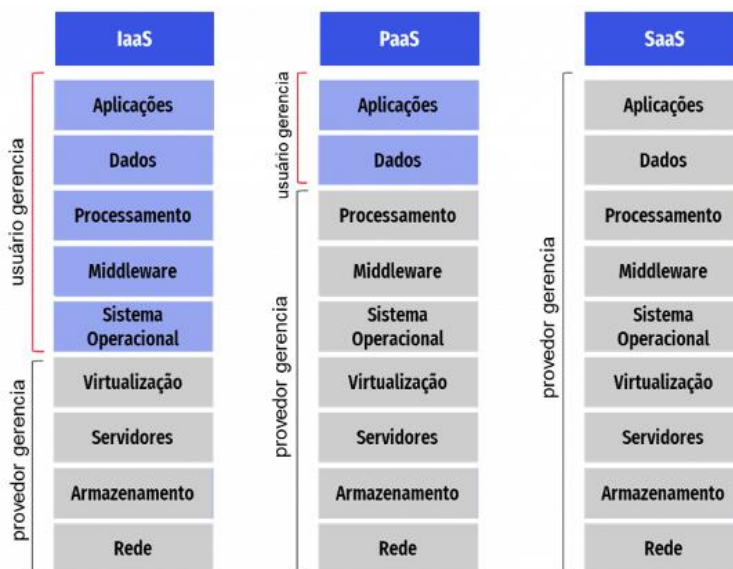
IaaS

usuário gerencia

Aplicações

Dados

Processamento

Middleware

Sistema Operacional

provedor gerencia

Virtualização

Servidores

Armazenamento

Rede

PaaS

usuário gerencia

Aplicações

Dados

provedor gerencia

Processamento

Middleware

Sistema Operacional

Virtualização

Servidores

Armazenamento

Rede

SaaS

provedor gerencia

Aplicações

Dados

Processamento

Middleware

Sistema Operacional

Virtualização

Servidores

Armazenamento

Rede